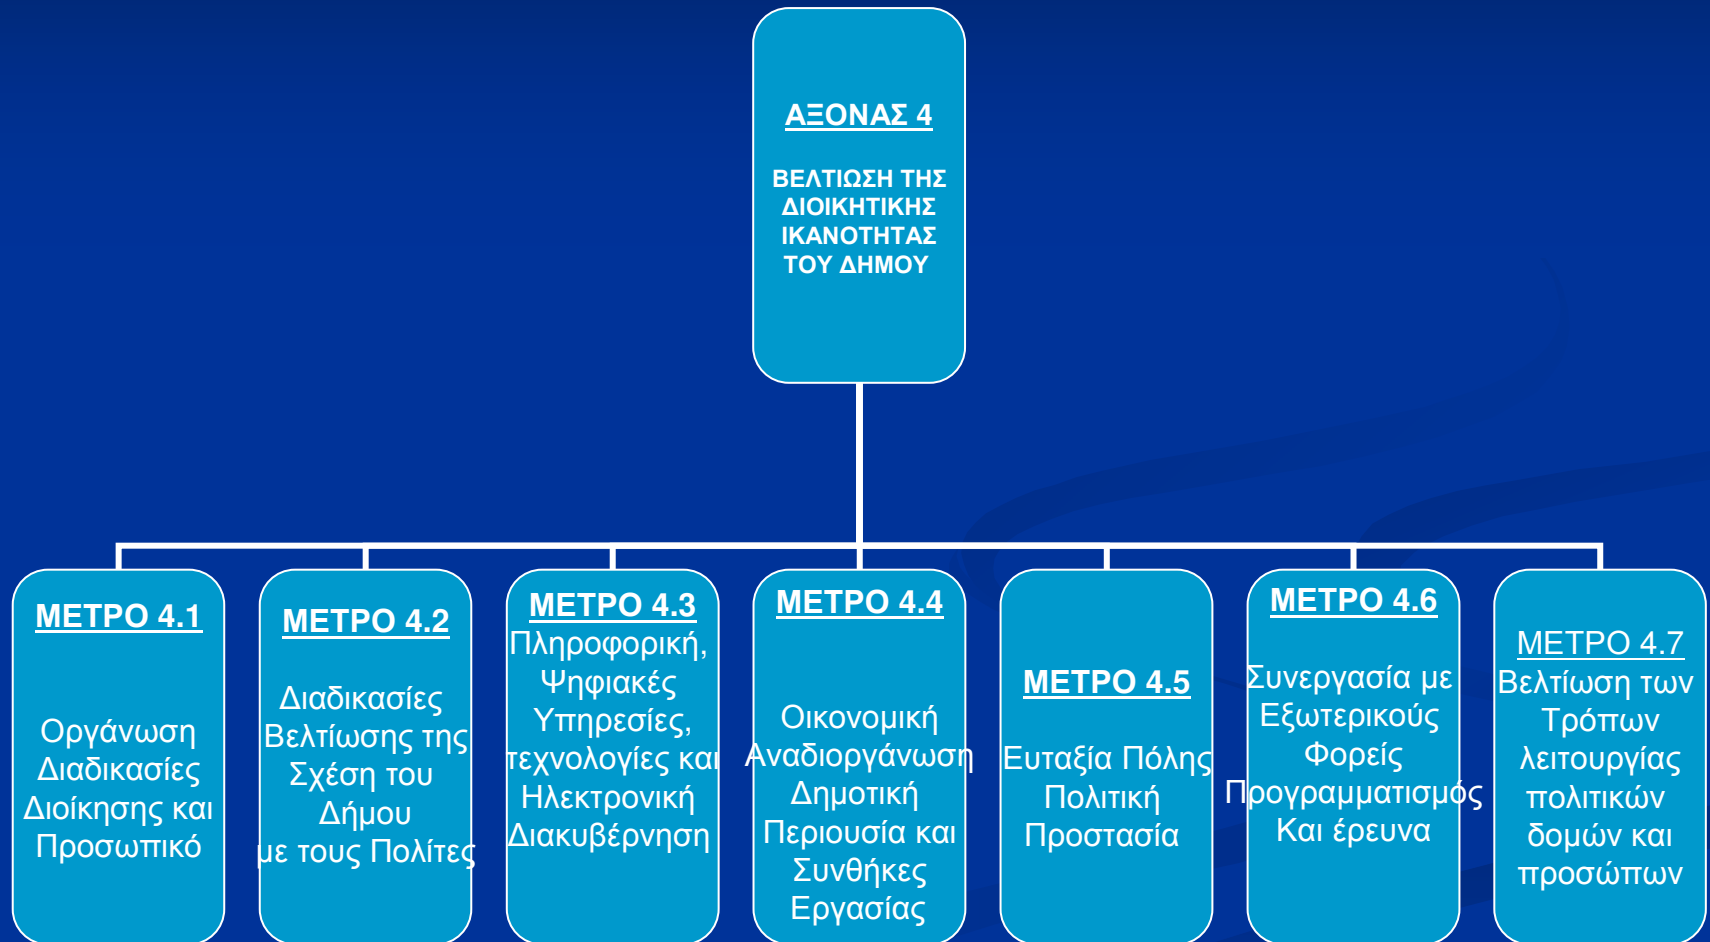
ΑΞΟΝΑΣ 4

ΒΕΛΤΙΩΣΗ ΤΗΣ ΔΙΟΙΚΗΤΙΚΗΣ ΙΚΑΝΟΤΗΤΑΣ ΤΟΥ ΔΗΜΟΥ

ΜΕΤΡΟ 4.1

Οργάνωση Διαδικασίες Διοίκησης και Προσωπικό

ΜΕΤΡΟ 4.2

Διαδικασίες Βελτίωσης της Σχέση του Δήμου με τους Πολίτες

ΜΕΤΡΟ 4.3
Πληροφορική, Ψηφιακές Υπηρεσίες, τεχνολογίες και Ηλεκτρονική Διακυβέρνηση

ΜΕΤΡΟ 4.4

Οικονομική Αναδιοργάνωση Δημοτική Περιουσία και Συνθήκες Εργασίας

ΜΕΤΡΟ 4.5

Ευταξία Πόλης Πολιτική Προστασία

ΜΕΤΡΟ 4.6

Συνεργασία με Εξωτερικούς Φορείς Προγραμματισμός Και έρευνα

ΜΕΤΡΟ 4.7
Βελτίωση των Τρόπων λειτουργίας πολιτικών δομών και προσώπων